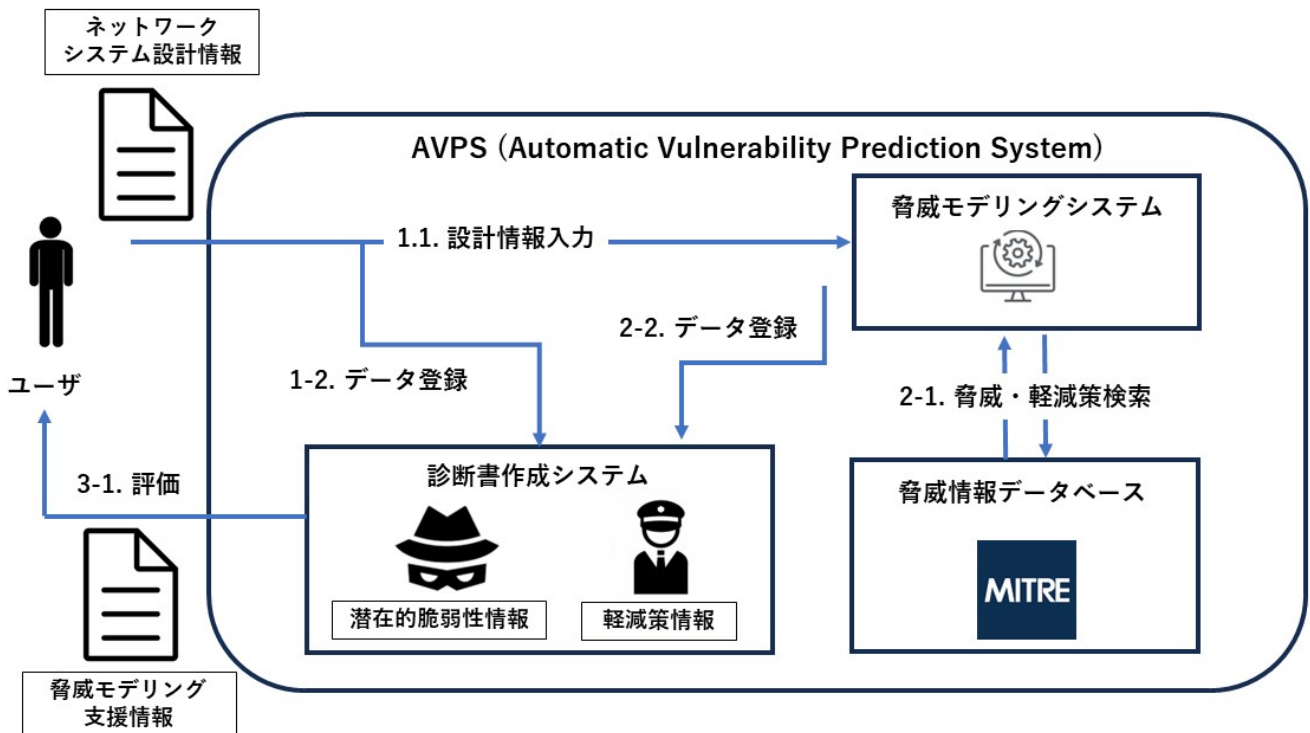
ネットワーク
システム設計情報

AVPS (Automatic Vulnerability Prediction System)

脅威モデリングシステム

1.1. 設計情報入力

2-2. データ登録

ユーザ

1-2. データ登録

2-1. 脅威・軽減策検索

3-1. 評価

診断書作成システム

脅威情報データベース

MITRE

潜在的脆弱性情報

軽減策情報

脅威モデリング
支援情報